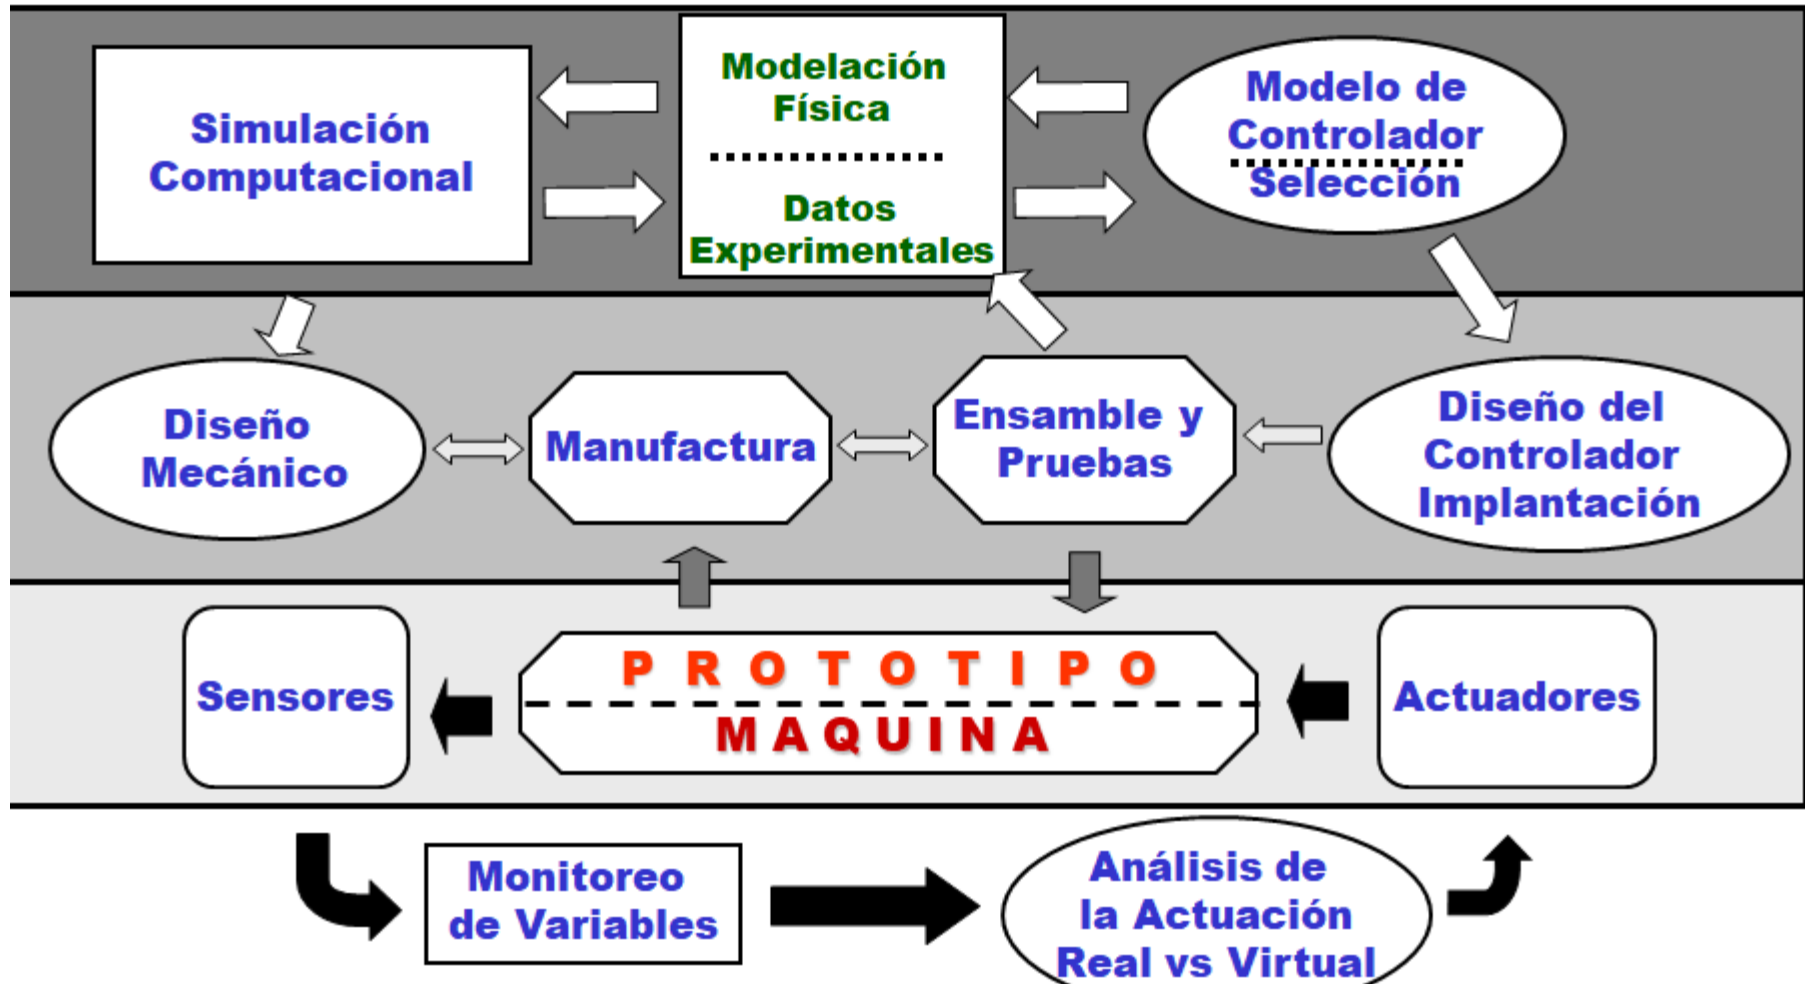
Simulación Computacional

Modelación Física

Datos Experimentales

Modelo de Controlador

Selección

Diseño Mecánico

Manufactura

Ensamble y Pruebas

Diseño del Controlador Implantación

Sensores

P R O T O T I P O

M A Q U I N A

Actuadores

Monitoreo de Variables

Análisis de la Actuación Real vs Virtual